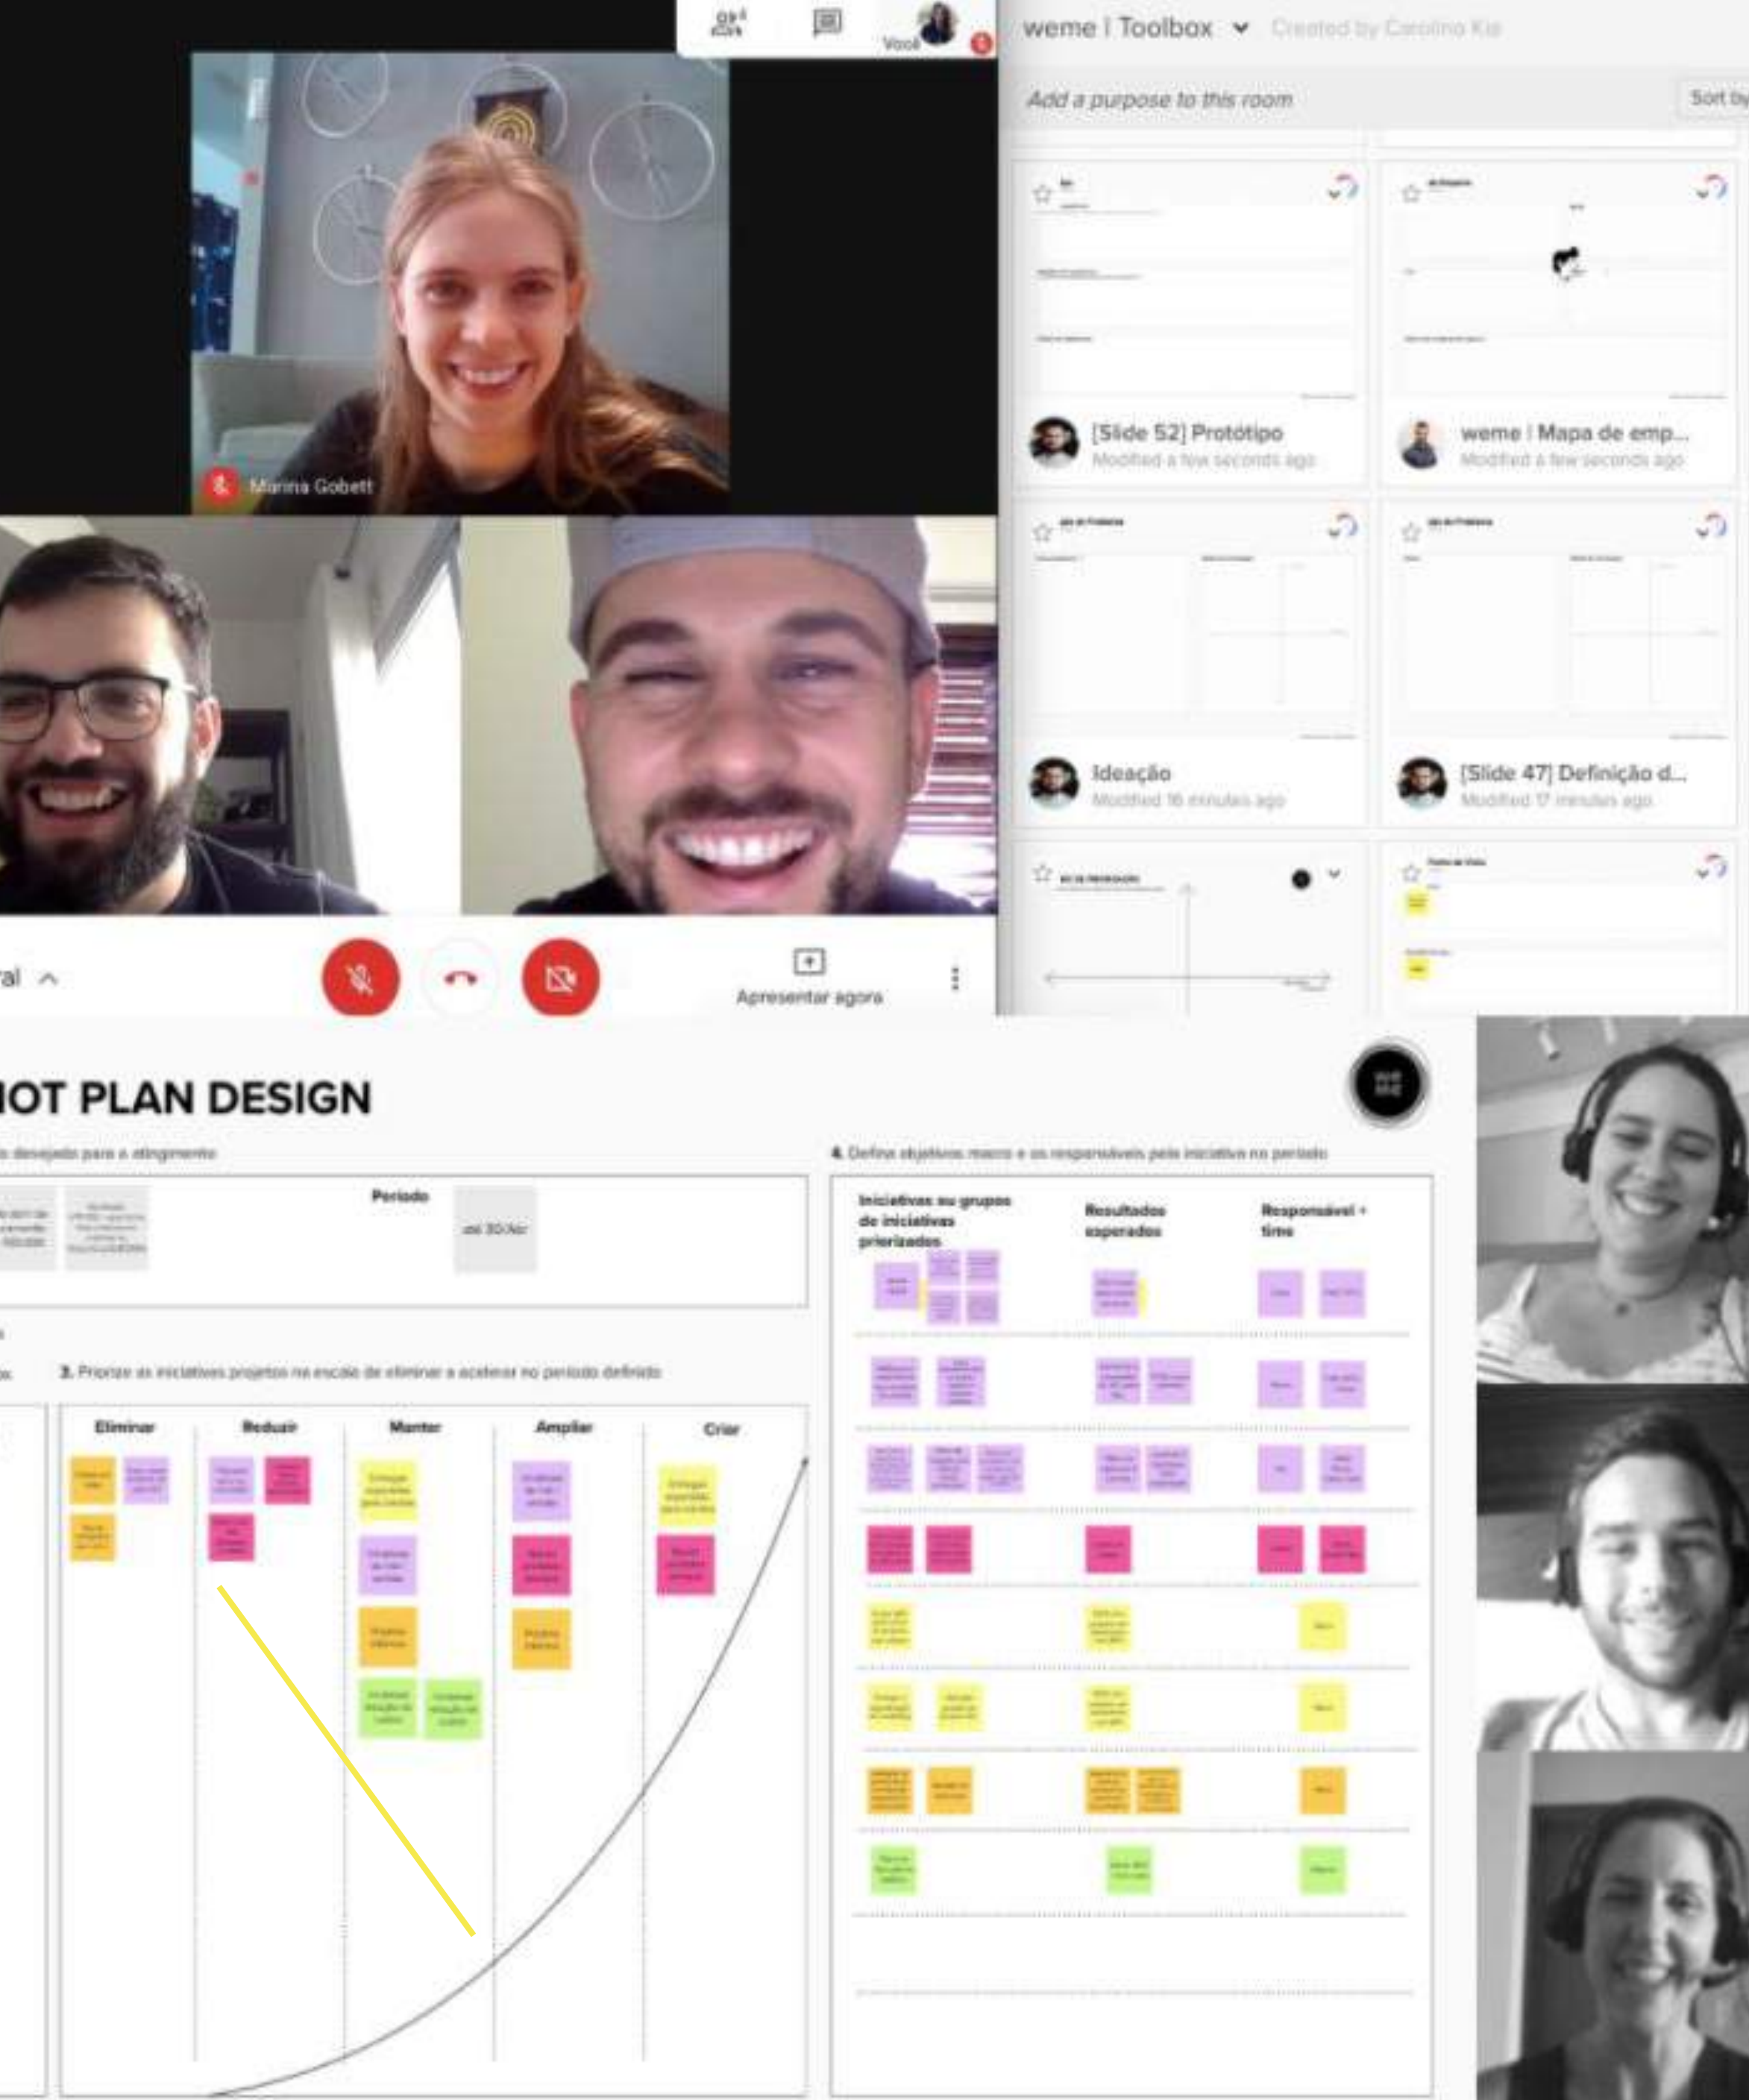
Você

weme | Toolbox Created by Carolina Kia

Add a purpose to this room

Sort by

[Slide 52] Protótipo
Modified a few seconds ago

weme | Mapa de emp...
Modified a few seconds ago

Ideação
Modified 16 minutes ago

[Slide 47] Definição d...
Modified 17 minutes ago

Marina Gobett

ral

Apresentar agora

IOT PLAN DESIGN

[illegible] desejado para o atingimento

Período

até 30/Abr

4. Defina objetivos macro e os responsáveis pela iniciativa no período

Iniciativas ou grupos de iniciativas priorizados

Resultados esperados

Responsável + time

3. Priorize as iniciativas projetos na escala de eliminar a acelerar no período definido

Eliminar

Reduzir

Manter

Ampliar

Criar